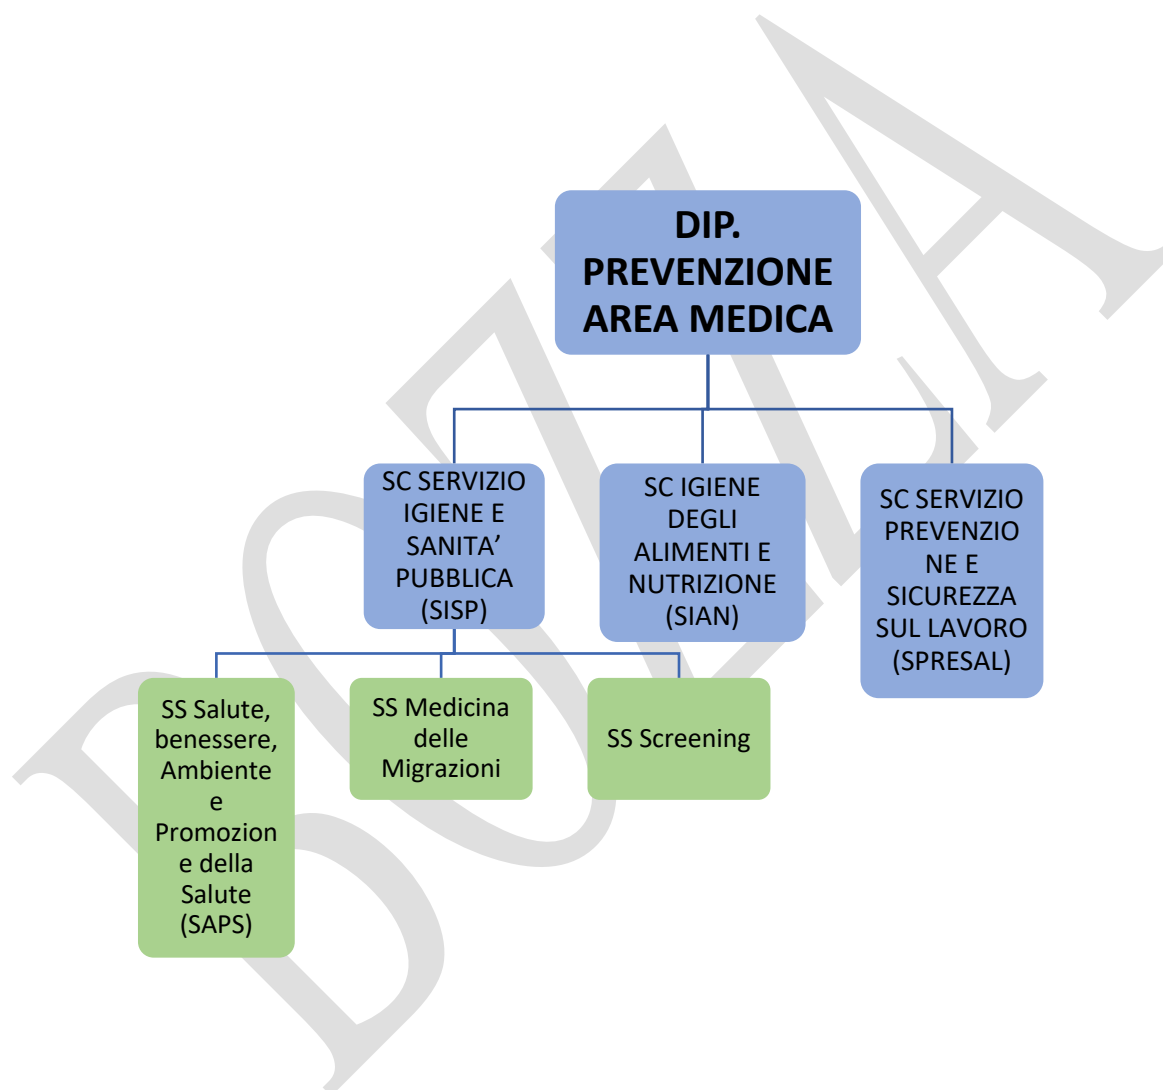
BOZZA

DIP. PREVENZIONE AREA MEDICA

SC SERVIZIO IGIENE E SANITA' PUBBLICA (SISP)

SC IGIENE DEGLI ALIMENTI E NUTRIZIONE (SIAN)

SC SERVIZIO PREVENZIONE E SICUREZZA SUL LAVORO (SPRESAL)

SS Salute, benessere, Ambiente e Promozione della Salute (SAPS)

SS Medicina delle Migrazioni

SS Screening